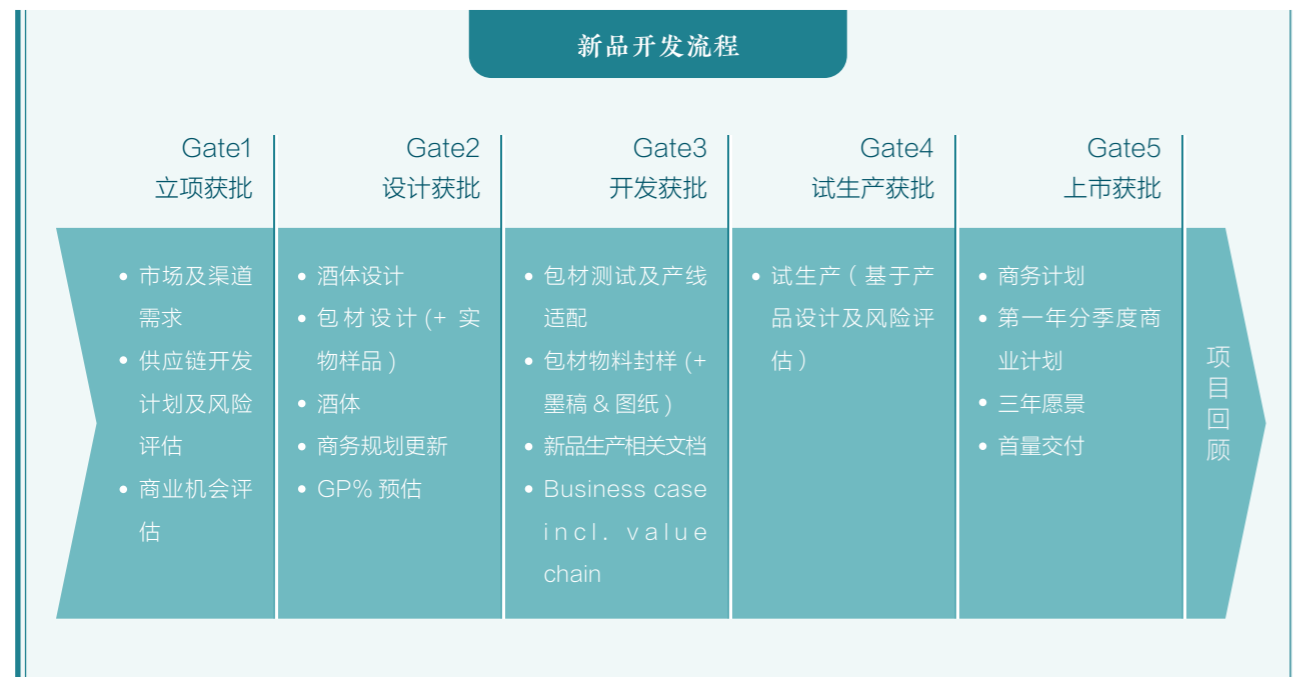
新品开发流程

Gate1
立项获批

Gate2
设计获批

Gate3
开发获批

Gate4
试生产获批

Gate5
上市获批

• 市场及渠道需求
• 供应链开发计划及风险评估
• 商业机会评估

• 酒体设计
• 包材设计 (+ 实物样品)
• 酒体
• 商务规划更新
• GP% 预估

• 包材测试及产线适配
• 包材物料封样 (+ 墨稿 & 图纸)
• 新品生产相关文档
• Business case incl. value chain

• 试生产 (基于产品设计及风险评估)

• 商务计划
• 第一年分季度商业计划
• 三年愿景
• 首量交付

项目回顾